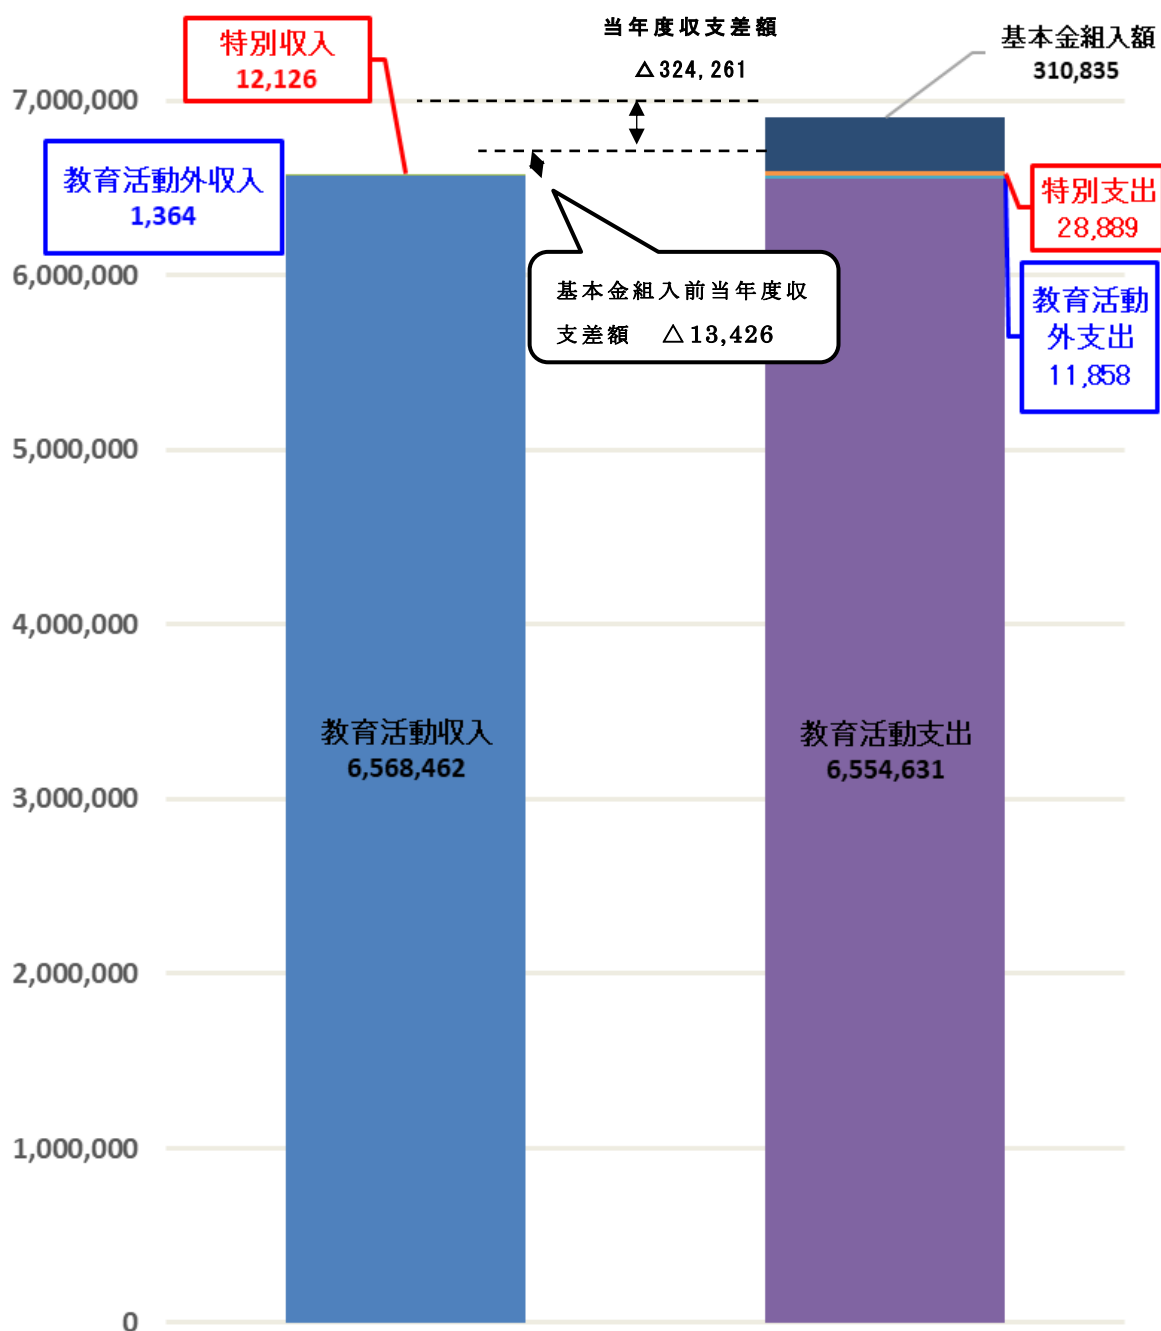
特別収入
12,126

当年度収支差額
△324,261

基本金組入額
310,835

7,000,000

教育活動外収入
1,364

特別支出
28,889

6,000,000

基本金組入前当年度収支差額 △13,426

教育活動外支出
11,858

5,000,000

4,000,000

教育活動収入
6,568,462

教育活動支出
6,554,631

3,000,000

2,000,000

1,000,000

0